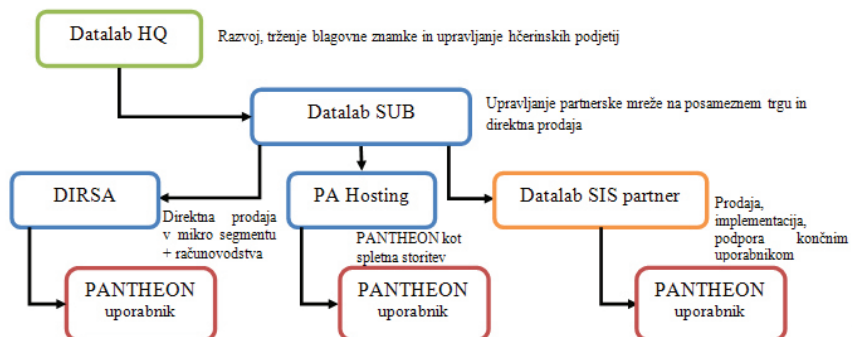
Datalab HQ

Razvoj, trženje blagovne znamke in upravljanje hčerinskih podjetij

Datalab SUB

Upravljanje partnerske mreže na posameznem trgu in direktna prodaja

DIRSA

Direktna prodaja v mikro segmentu + računovodstva

PA Hosting

PANTHEON kot spletna storitev

Datalab SIS partner

Prodaja, implementacija, podpora končnim uporabnikom

PANTHEON uporabnik

PANTHEON uporabnik

PANTHEON uporabnik